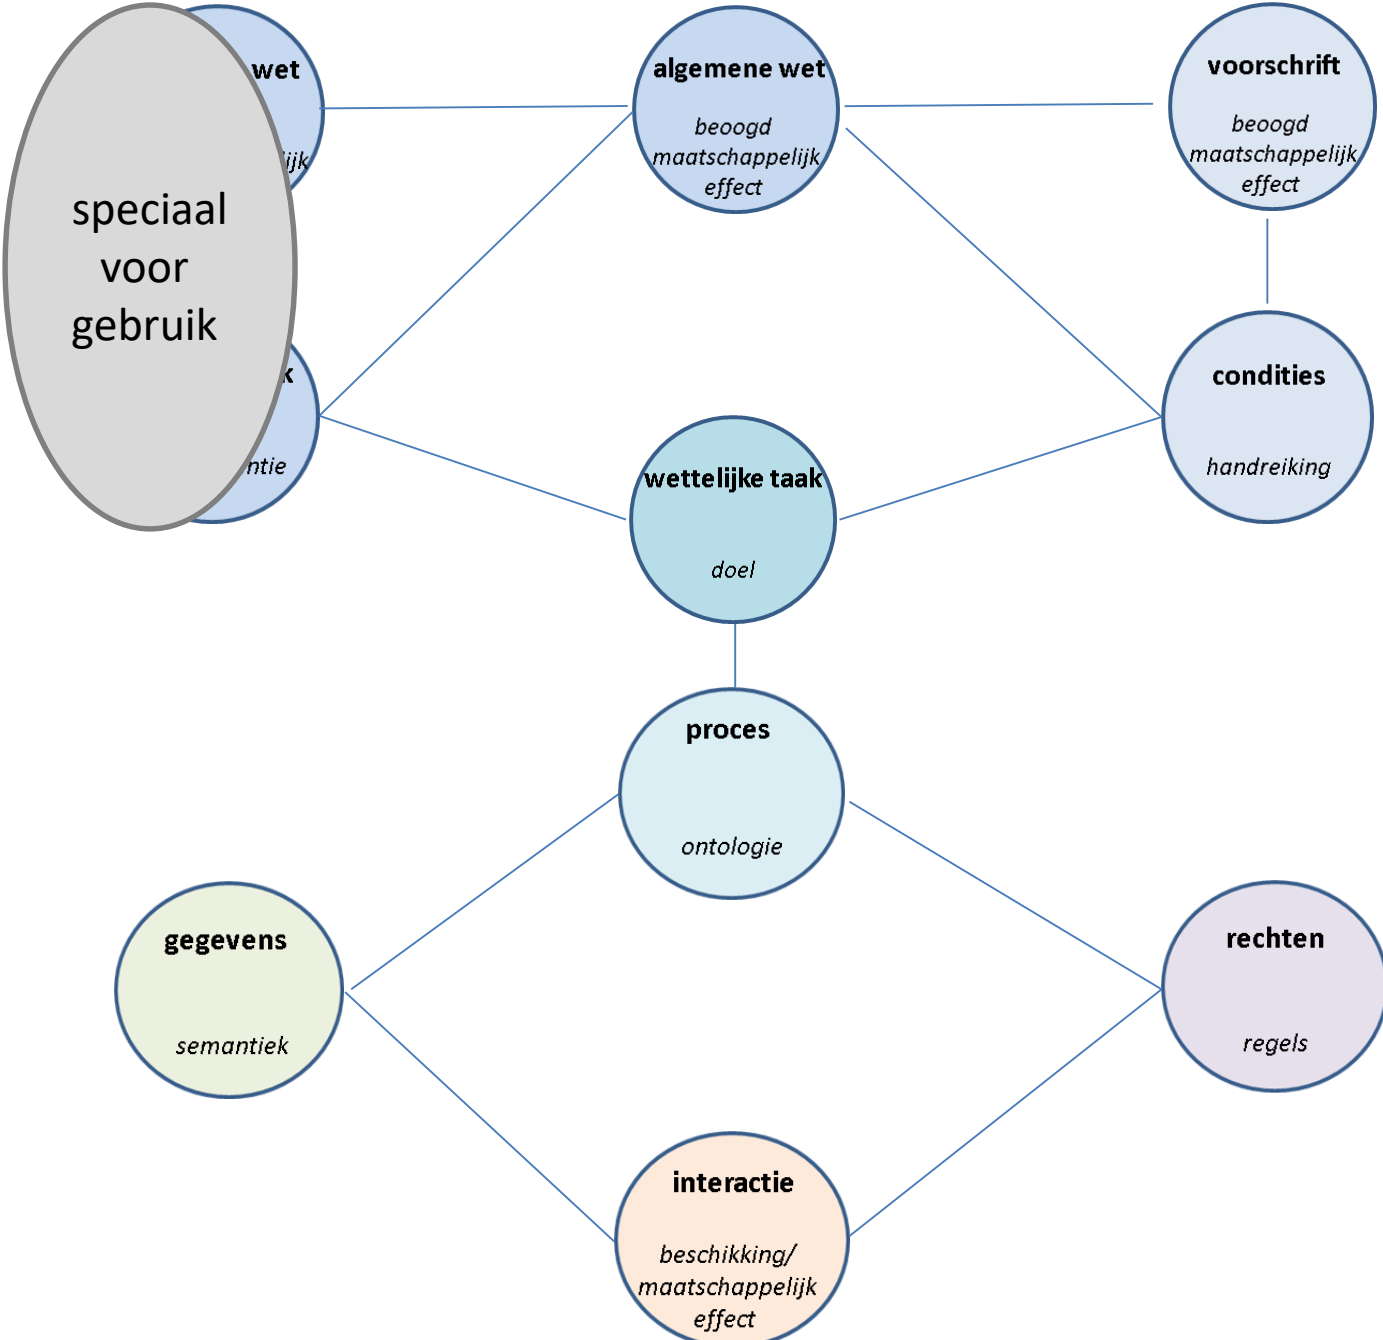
wet

ijk

speciaal voor gebruik

k

ntie

algemene wet

beoogd maatschappelijk effect

voorschrift

beoogd maatschappelijk effect

condities

handreiking

wettelijke taak

doel

proces

ontologie

gegevens

semantiek

rechten

regels

interactie

beschikking/ maatschappelijk effect